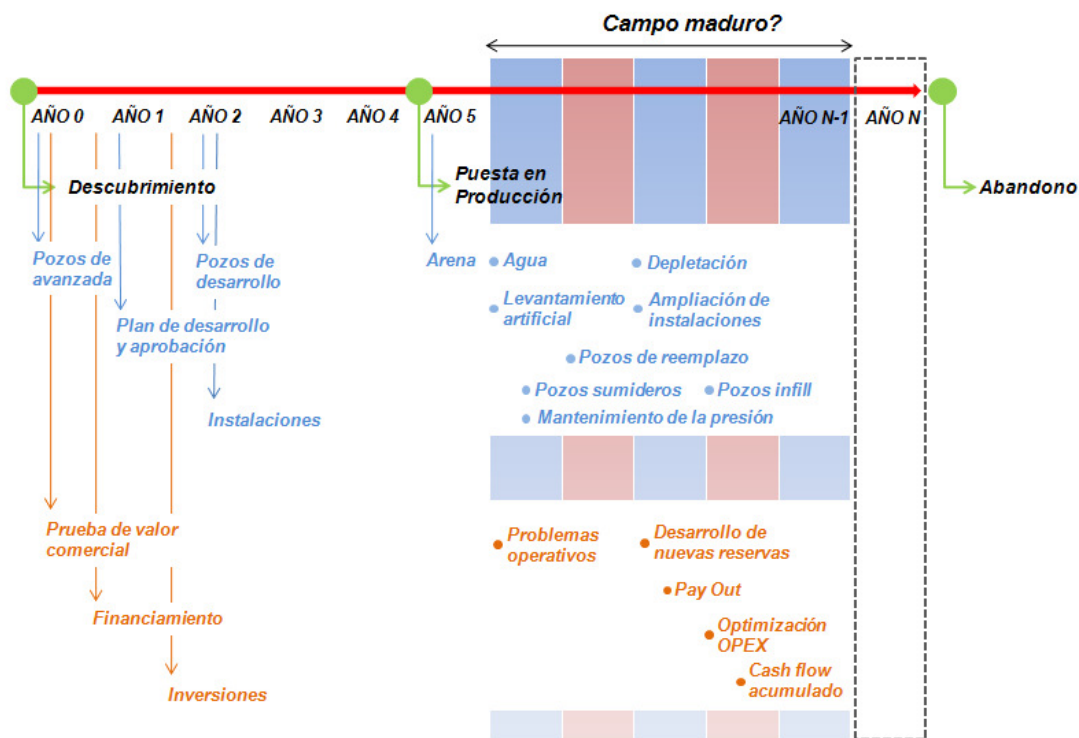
Campo maduro?

AÑO 0 AÑO 1 AÑO 2 AÑO 3 AÑO 4 AÑO 5 AÑO N-1 AÑO N

Descubrimiento

Puesta en Producción

Abandono

Pozos de avanzada

Pozos de desarrollo

Plan de desarrollo y aprobación

Instalaciones

Arena

Agua

Depletación

Levantamiento artificial

Ampliación de instalaciones

Pozos de reemplazo

Pozos sumideros

Pozos infill

Mantenimiento de la presión

Prueba de valor comercial

Financiamiento

Inversiones

Problemas operativos

Desarrollo de nuevas reservas

Pay Out

Optimización OPEX

Cash flow acumulado